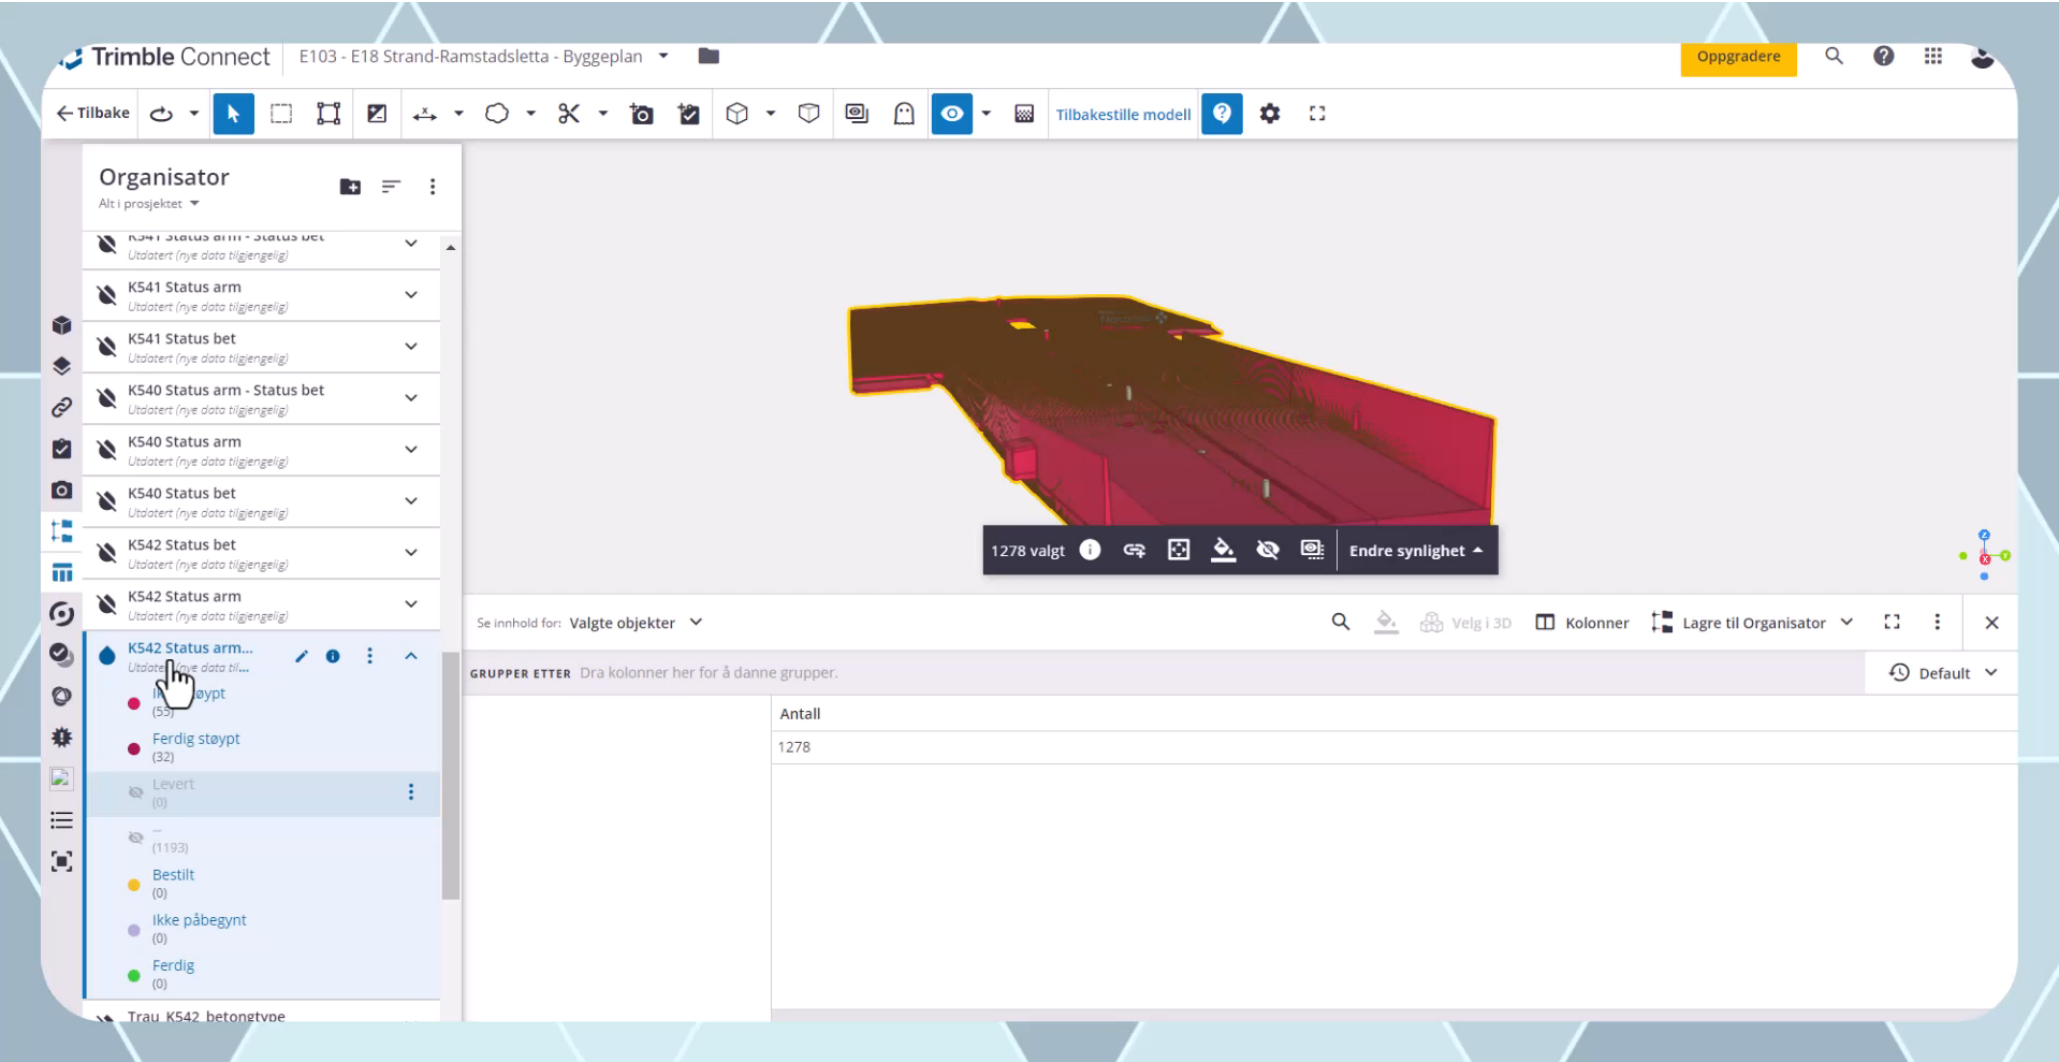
Trimble Connect E103 - E18 Strand-Ramstadsletta - Byggeplan

Oppgradere

Tilbake

Tilbakestille modell

Organisator
Alt i prosjektet

K541 Status arm - Status bet
Utdatert (nye data tilgjengelig)

K541 Status arm
Utdatert (nye data tilgjengelig)

K541 Status bet
Utdatert (nye data tilgjengelig)

K540 Status arm - Status bet
Utdatert (nye data tilgjengelig)

K540 Status arm
Utdatert (nye data tilgjengelig)

K540 Status bet
Utdatert (nye data tilgjengelig)

K542 Status bet
Utdatert (nye data tilgjengelig)

K542 Status arm
Utdatert (nye data tilgjengelig)

K542 Status arm...
Utdatert (nye data til...

I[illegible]øypt
(55)

Ferdig støypt
(32)

Levert
(0)

--
(1193)

Bestilt
(0)

Ikke påbegynt
(0)

Ferdig
(0)

Trau_K542_betongtype

1278 valgt

Endre synlighet

Se innhold for: Valgte objekter

Velg i 3D

Kolonner

Lagre til Organisator

GRUPPER ETTER Dra kolonner her for å danne grupper.

Default

| Antall |
|---|
| 1278 |